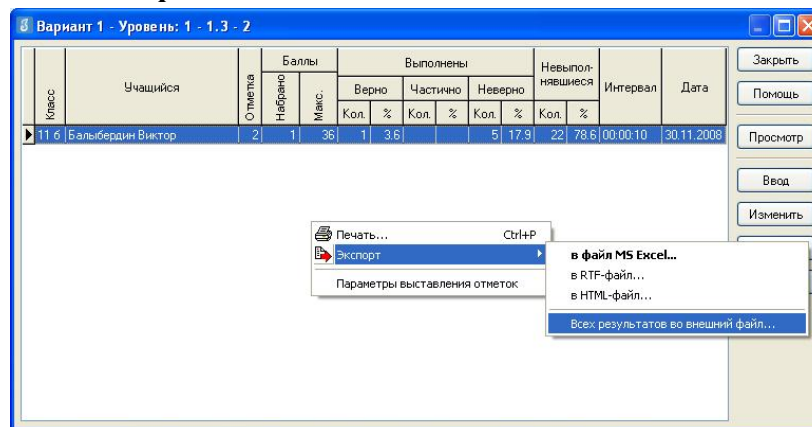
Вариант 1 - Уровень: 1 - 1.3 - 2

| Класс | Учащийся | Отметка | Баллы: Набрано | Баллы: Макс. | Выполнены: Верно: Кол. | Верно: % | Частично: Кол. | Частично: % | Неверно: Кол. | Неверно: % | Невыполнявшиеся: Кол. | Невыполнявшиеся: % | Интервал | Дата |
|---|---|---|---|---|---|---|---|---|---|---|---|---|---|---|
| 11 б | Балыбердин Виктор | 2 | 1 | 36 | 1 | 3.6 | | | 5 | 17.9 | 22 | 78.6 | 00:00:10 | 30.11.2008 |

Закрыть
Помощь
Просмотр
Ввод
Изменить

Печать... Ctrl+P
Экспорт
Параметры выставления отметок

в файл MS Excel...
в RTF-файл...
в HTML-файл...
Всех результатов во внешний файл...